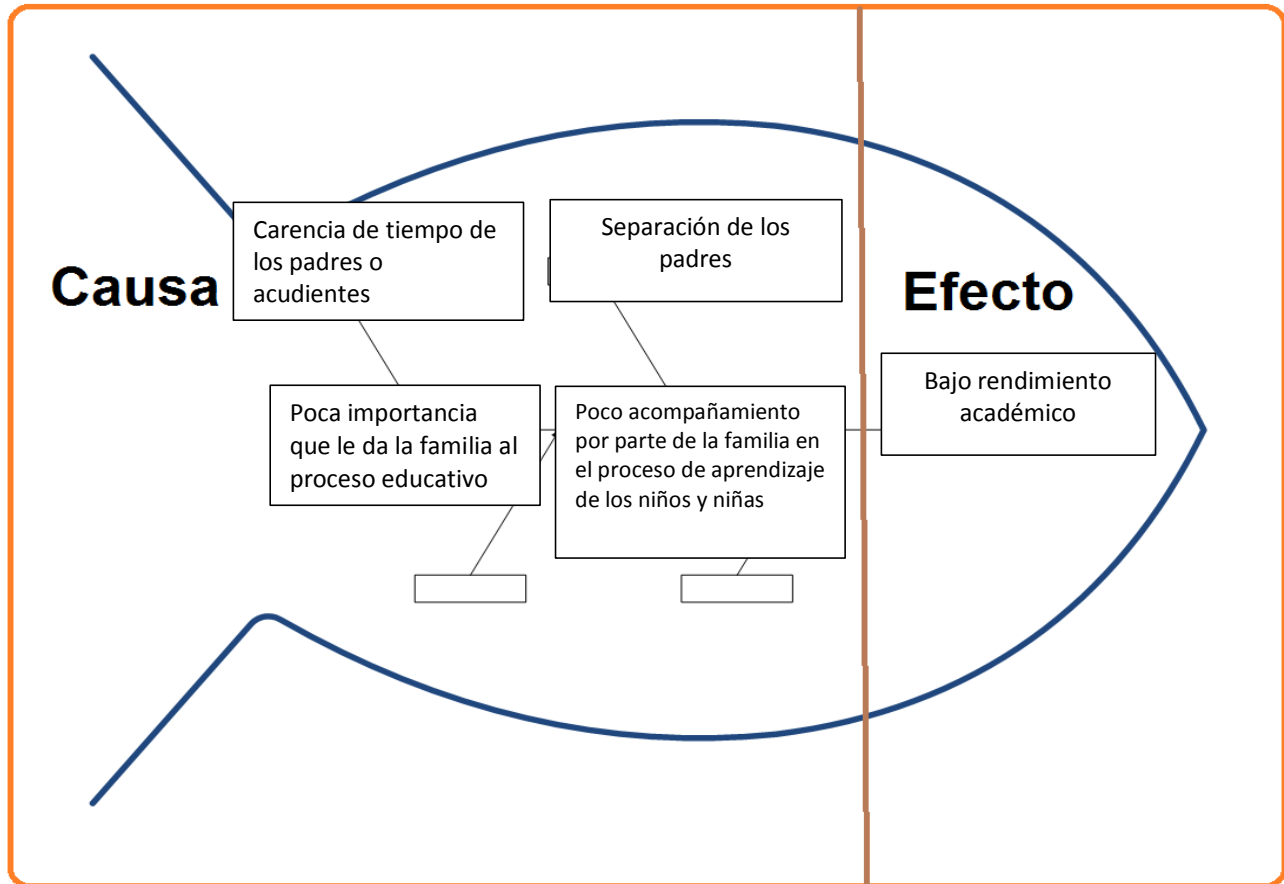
Causa

Carencia de tiempo de los padres o acudientes

Separación de los padres

Efecto

Poca importancia que le da la familia al proceso educativo

Poco acompañamiento por parte de la familia en el proceso de aprendizaje de los niños y niñas

Bajo rendimiento académico